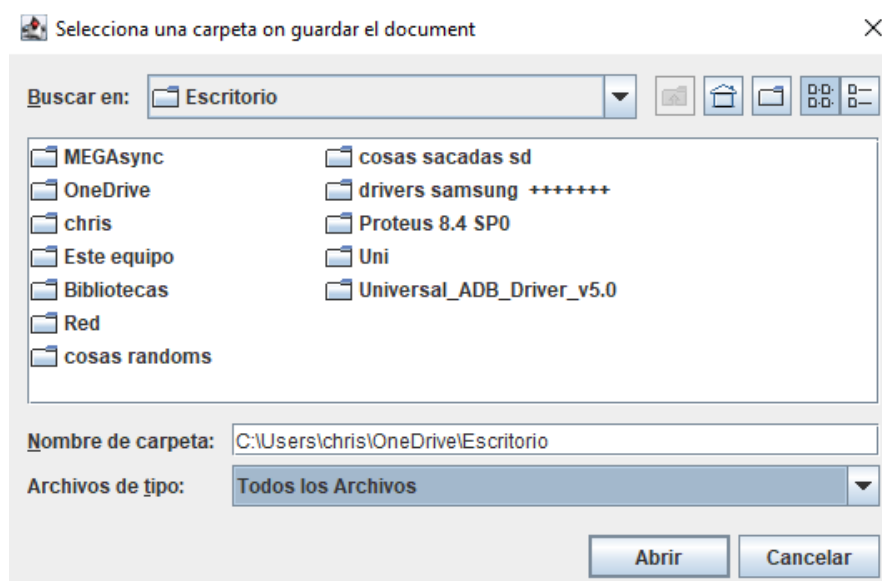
Selecciona una carpeta on guardar el document

×

Buscar en: Escritorio

MEGAsync
OneDrive
chris
Este equipo
Bibliotecas
Red
cosas randoms

cosas sacadas sd
drivers samsung +++++++
Proteus 8.4 SP0
Uni
Universal_ADB_Driver_v5.0

Nombre de carpeta: C:\Users\chris\OneDrive\Escritorio

Archivos de tipo: Todos los Archivos

Abrir Cancelar